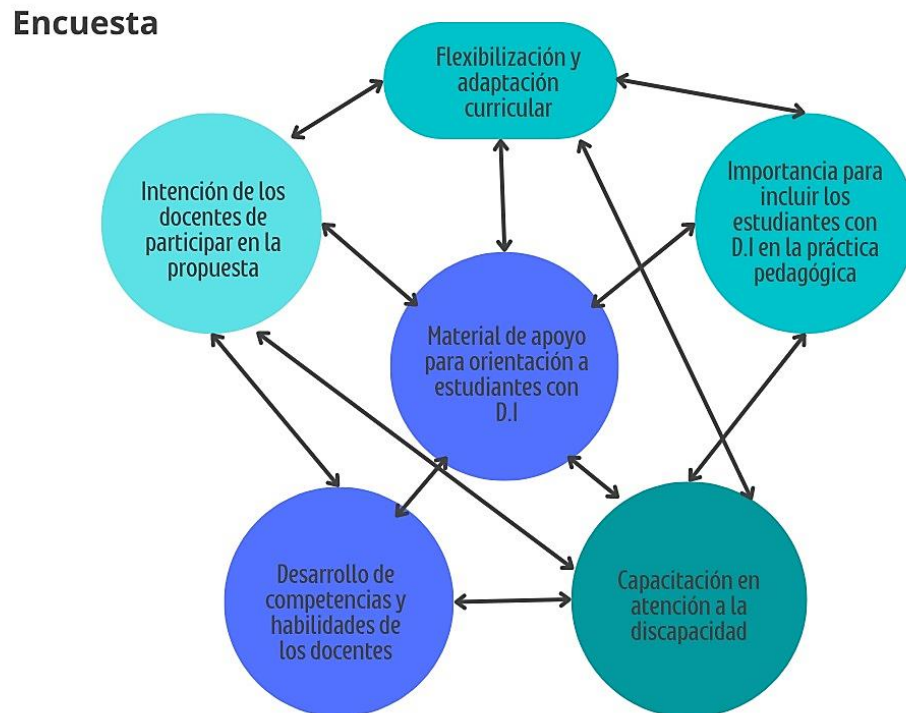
Encuesta

Flexibilización y adaptación curricular

Intención de los docentes de participar en la propuesta

Importancia para incluir los estudiantes con D.I en la práctica pedagógica

Material de apoyo para orientación a estudiantes con D.I

Desarrollo de competencias y habilidades de los docentes

Capacitación en atención a la discapacidad